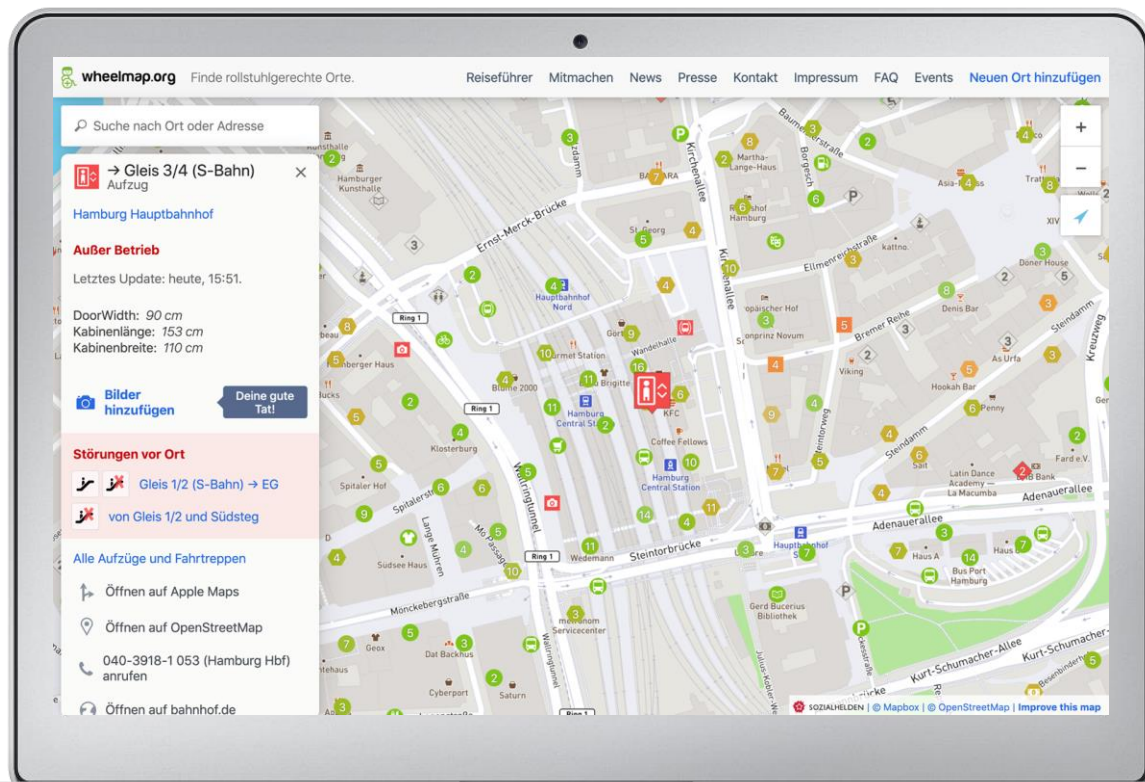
wheelmap.org Finde rollstuhlgerechte Orte.

Reiseführer Mitmachen News Presse Kontakt Impressum FAQ Events Neuen Ort hinzufügen

Suche nach Ort oder Adresse

→ Gleis 3/4 (S-Bahn)
Aufzug

Hamburg Hauptbahnhof

Außer Betrieb

Letztes Update: heute, 15:51.

DoorWidth: 90 cm
Kabinenlänge: 153 cm
Kabinenbreite: 110 cm

Bilder hinzufügen

Deine gute Tat!

Störungen vor Ort

Gleis 1/2 (S-Bahn) → EG

von Gleis 1/2 und Südsteg

Alle Aufzüge und Fahrtreppen

Öffnen auf Apple Maps

Öffnen auf OpenStreetMap

040-3918-1 053 (Hamburg Hbf) anrufen

Öffnen auf bahnhof.de

Ernst-Merck-Brücke
Hamburger Kunsthalle
Hauptbahnhof Nord
Ring 1
Wandelhalle
Brigitte
KFC
Coffee Fellows
Hamburg Central Station
Klosterburg
Spitaler Hof
Wallringtunnel
Lange Mühren
Südsee Haus
Steintorbrücke
Wedemann
Mönckebergstraße
Geox
Dat Backhus
Cyberport
Saturn
Servicecenter
Kirchenallee
Martha-Lange-Haus
St. Georg
Ellmenreichstraße
kattno.
Bremer Reihe
Viking
Steindamm
Denis Bar
As Urfa
Hookah Bar
Penny
Doner House
Asia-Haus
Latin Dance Academy — La Macumba
Adenauerallee
Haus A
Bus Port Hamburg
Gerd Bucerius Bibliothek
Kurt-Schumacher-Allee
Hauptbahnhof Süd
Hotel Novum
Fard e.V.

SOZIALHELDEN | © Mapbox | © OpenStreetMap | Improve this map